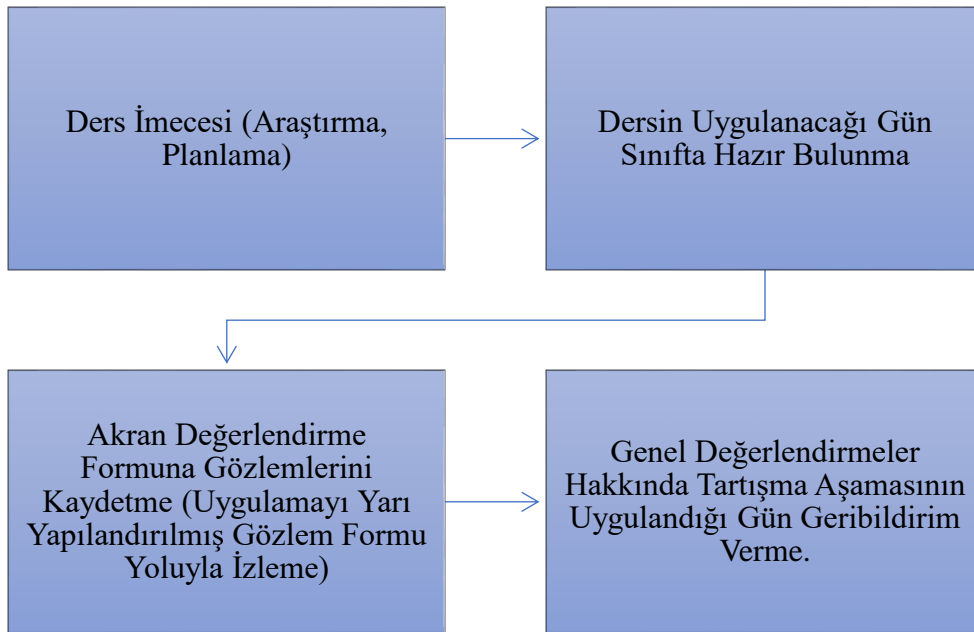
Ders İmecesi (Araştırma, Planlama)

Dersin Uygulanacağı Gün Sınıfta Hazır Bulunma

Akran Değerlendirme Formuna Gözlemlerini Kaydetme (Uygulamayı Yarı Yapılandırılmış Gözlem Formu Yoluyla İzleme)

Genel Değerlendirmeler Hakkında Tartışma Aşamasının Uygulandığı Gün Geribildirim Verme.